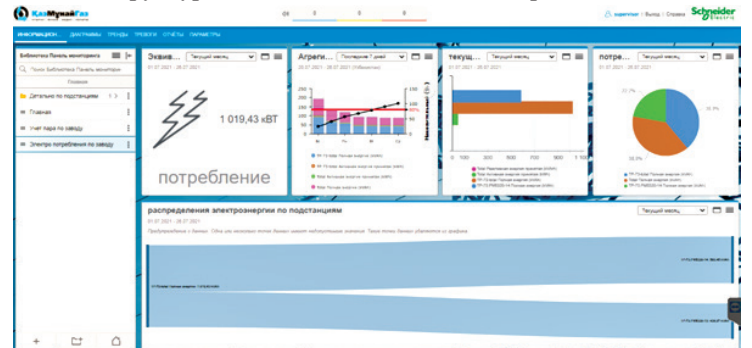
КазМунайГаз

Schneider Electric

ИНФОРМАЦИОН... ДИАГРАММЫ ТРЕНДЫ ТРЕВОГИ ОТЧЕТЫ ПАРАМЕТРЫ

Библиотека Панель мониторинга

Поиск Библиотека Панель мониторинга

Главная

Детально по подстанциям

Главная

Учет пара по заводу

Электро потребление по заводу

Эквив...

Текущий месяц

01.07.2021 - 28.07.2021

1 019,43 кВТ

потребление

Агреги...

Последние 7 дней

текущ...

Текущий месяц

01.07.2021 - 28.07.2021

потре...

Текущий месяц

01.07.2021 - 28.07.2021

распределения электроэнергии по подстанциям

Текущий месяц

01.07.2021 - 28.07.2021

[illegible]